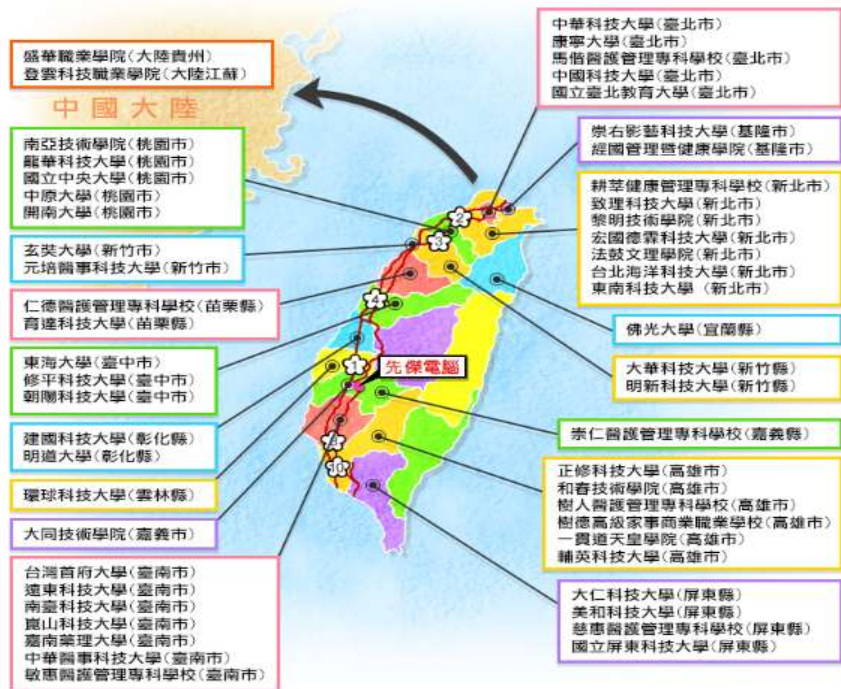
盛華職業學院(大陸貴州)
登雲科技職業學院(大陸江蘇)

中國大陸

南亞技術學院(桃園市)
龍華科技大學(桃園市)
國立中央大學(桃園市)
中原大學(桃園市)
開南大學(桃園市)

玄奘大學(新竹市)
元培醫事科技大學(新竹市)

仁德醫護專科學校(苗栗縣)
育達科技大學(苗栗縣)

東海大學(臺中市)
修平科技大學(臺中市)
朝陽科技大學(臺中市)

建國科技大學(彰化縣)
明道大學(彰化縣)

環球科技大學(雲林縣)

大同技術學院(嘉義市)

台灣首府大學(臺南市)
遠東科技大學(臺南市)
南臺科技大學(臺南市)
崑山科技大學(臺南市)
嘉南藥理大學(臺南市)
中華醫事科技大學(臺南市)
敏惠醫護管理專科學校(臺南市)

中華科技大學(臺北市)
康寧大學(臺北市)
馬偕醫護管理專科學校(臺北市)
中國科技大學(臺北市)
國立臺北教育大學(臺北市)

崇右影藝科技大學(基隆市)
經國管理暨健康學院(基隆市)

耕莘健康管理專科學校(新北市)
致理科技大學(新北市)
黎明技術學院(新北市)
宏國德霖科技大學(新北市)
法鼓文理學院(新北市)
台北海洋科技大學(新北市)
東南科技大學 (新北市)

佛光大學(宜蘭縣)

大華科技大學(新竹縣)
明新科技大學(新竹縣)

先傑電腦

崇仁醫護管理專科學校(嘉義縣)

正修科技大學(高雄市)
和春技術學院(高雄市)
樹人醫護管理專科學校(高雄市)
樹德高級家事商業職業學校(高雄市)
一貫道天皇學院(高雄市)
輔英科技大學(高雄市)

大仁科技大學(屏東縣)
美和科技大學(屏東縣)
慈惠醫護管理專科學校(屏東縣)
國立屏東科技大學(屏東縣)

2
3
4
1
10